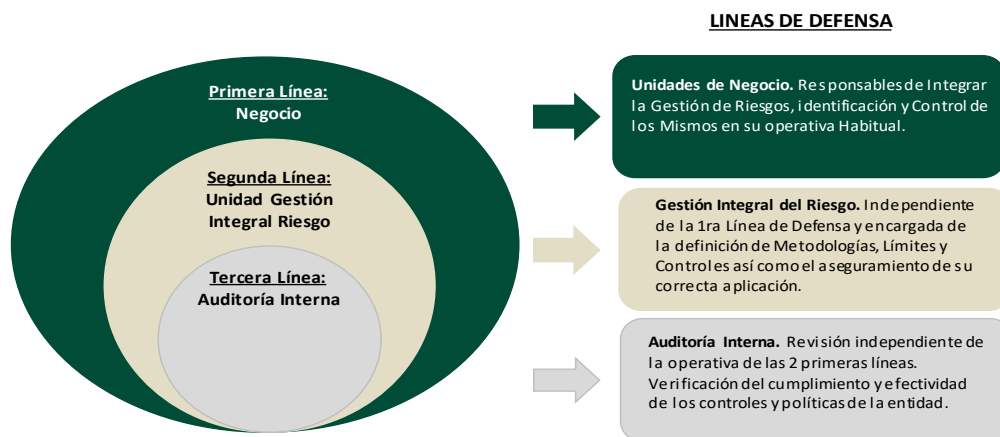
LINEAS DE DEFENSA

Primera Línea:
Negocio

Segunda Línea:
Unidad Gestión Integral Riesgo

Tercera Línea:
Auditoría Interna

Unidades de Negocio. Responsables de Integrar la Gestión de Riesgos, identificación y Control de los Mismos en su operativa Habitual.

Gestión Integral del Riesgo. Independiente de la 1ra Línea de Defensa y encargada de la definición de Metodologías, Límites y Controles así como el aseguramiento de su correcta aplicación.

Auditoría Interna. Revisión independiente de la operativa de las 2 primeras líneas. Verificación del cumplimiento y efectividad de los controles y políticas de la entidad.